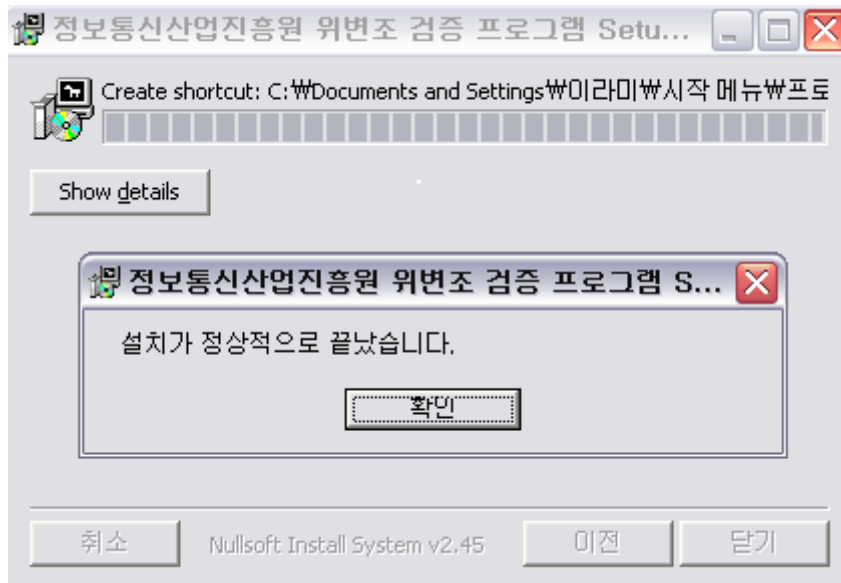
정보통신산업진흥원 위변조 검증 프로그램 Setu...

Create shortcut: C:₩Documents and Settings₩이라미₩시작 메뉴₩프로

Show details

정보통신산업진흥원 위변조 검증 프로그램 S...

설치가 정상적으로 끝났습니다.

확인

취소

Nullsoft Install System v2.45

이전

닫기